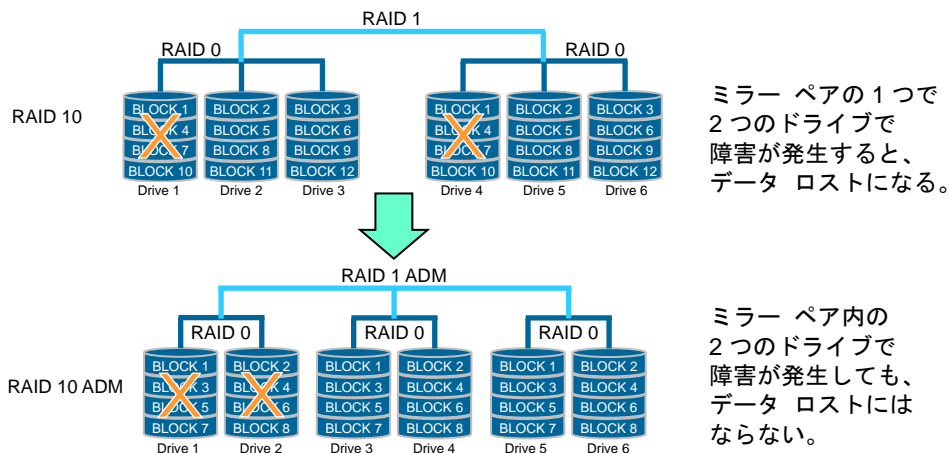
RAID 1

RAID 0

RAID 0

RAID 10

BLOCK 1
BLOCK 4
BLOCK 7
BLOCK 10
Drive 1

BLOCK 2
BLOCK 5
BLOCK 8
BLOCK 11
Drive 2

BLOCK 3
BLOCK 6
BLOCK 9
BLOCK 12
Drive 3

BLOCK 1
BLOCK 4
BLOCK 7
BLOCK 10
Drive 4

BLOCK 2
BLOCK 5
BLOCK 8
BLOCK 11
Drive 5

BLOCK 3
BLOCK 6
BLOCK 9
BLOCK 12
Drive 6

ミラー ペアの 1 つで 2 つのドライブで 障害が発生すると、 データ ロストになる。

RAID 1 ADM

RAID 0

RAID 0

RAID 0

RAID 10 ADM

BLOCK 1
BLOCK 3
BLOCK 5
BLOCK 7
Drive 1

BLOCK 2
BLOCK 4
BLOCK 6
BLOCK 8
Drive 2

BLOCK 1
BLOCK 3
BLOCK 5
BLOCK 7
Drive 3

BLOCK 2
BLOCK 4
BLOCK 6
BLOCK 8
Drive 4

BLOCK 1
BLOCK 3
BLOCK 5
BLOCK 7
Drive 5

BLOCK 2
BLOCK 4
BLOCK 6
BLOCK 8
Drive 6

ミラー ペア内の 2 つのドライブで 障害が発生しても、 データ ロストには ならない。